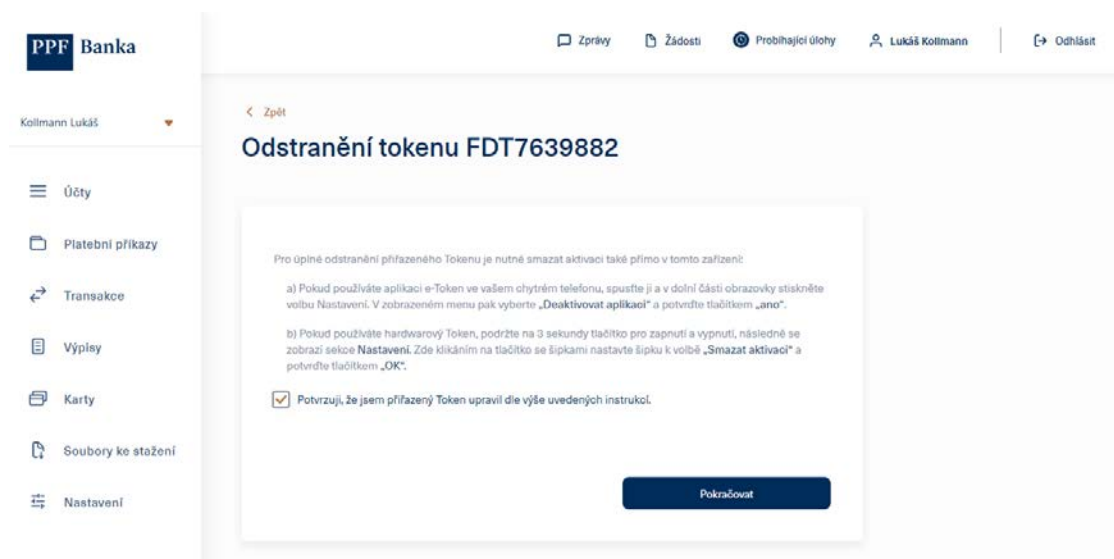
PPF Banka

Zprávy Žádosti Probíhající úlohy Lukáš Kollmann Odhlásit

Kollmann Lukáš

Účty

Platební příkazy

Transakce

Výpisy

Karty

Soubory ke stažení

Nastavení

< Zpět

Odstranění tokenu FDT7639882

Pro úplné odstranění přiřazeného Tokenu je nutné smazat aktivaci také přímo v tomto zařízení:

a) Pokud používáte aplikaci e-Token ve vašem chytrém telefonu, spusťte ji a v dolní části obrazovky stiskněte volbu Nastavení. V zobrazeném menu pak vyberte „Deaktivovat aplikaci" a potvrďte tlačítkem „ano".

b) Pokud používáte hardwarový Token, podržte na 3 sekundy tlačítko pro zapnutí a vypnutí, následně se zobrazí sekce Nastavení. Zde kliknutím na tlačítko se šipkami nastavte šipku k volbě „Smazat aktivaci" a potvrďte tlačítkem „OK".

Potvrzuji, že jsem přiřazený Token upravil dle výše uvedených instrukcí.

Pokračovat